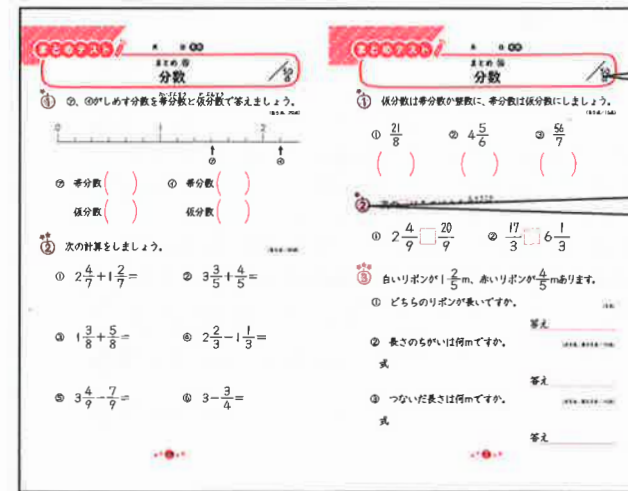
まとめテスト

まとめ 分数

① ㋐、㋑がしめす分数を帯分数と仮分数で答えましょう。

0 1 2

㋐ ㋑

㋐ 帯分数（ ）
仮分数（ ）

㋑ 帯分数（ ）
仮分数（ ）

② 次の計算をしましょう。

① $2\frac{4}{7}+1\frac{2}{7}=$

② $3\frac{3}{5}+\frac{4}{5}=$

③ $1\frac{3}{8}+\frac{5}{8}=$

④ $2\frac{2}{3}-1\frac{1}{3}=$

⑤ $3\frac{4}{9}-\frac{7}{9}=$

⑥ $3-\frac{3}{4}=$

まとめテスト

まとめ 分数

① 仮分数は帯分数か整数に、帯分数は仮分数にしましょう。

① $\frac{21}{8}$ ② $4\frac{5}{6}$ ③ $\frac{56}{7}$

（ ） （ ） （ ）

②

① $2\frac{4}{9}$ □ $\frac{20}{9}$ ② $\frac{17}{3}$ □ $6\frac{1}{3}$

③ 白いリボンが$1\frac{2}{5}$m、赤いリボンが$\frac{4}{5}$mあります。

① どちらのリボンが長いですか。

答え

② 長さのちがいは何mですか。

式

答え

③ つないだ長さは何mですか。

式

答え